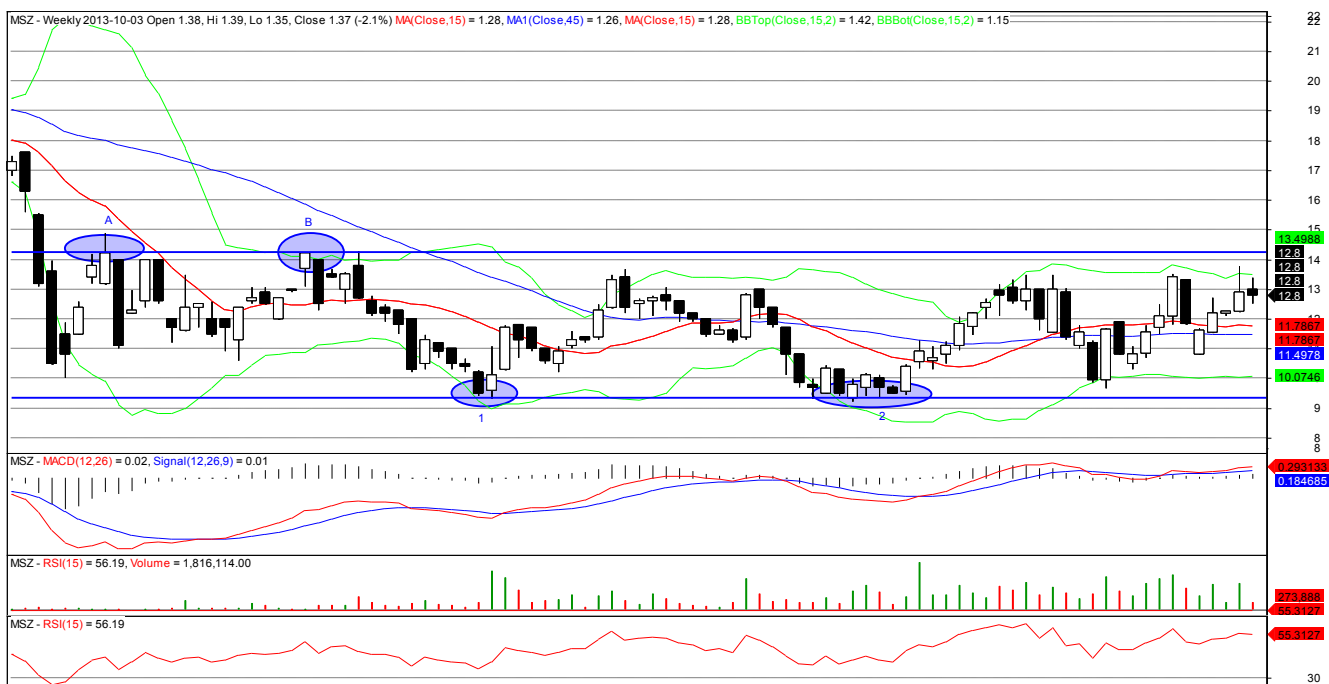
MSZ - Weekly 2013-10-03 Open 1.38, Hi 1.39, Lo 1.35, Close 1.37 (-2.1%) MA(Close,15) = 1.28, MA1(Close,45) = 1.26, MA(Close,15) = 1.28, BBTop(Close,15,2) = 1.42, BBBot(Close,15,2) = 1.15

A

B

1

2

22
22
21
20
19
18
17
16
15
13.4988
14
12.8
12.8
13
12.8
11.7867
11.7867
11.4978
10.0746
9
8

MSZ - MACD(12,26) = 0.02, Signal(12,26,9) = 0.01

0.293133
0.184685

MSZ - RSI(15) = 56.19, Volume = 1,816,114.00

273.888
55.3127

MSZ - RSI(15) = 56.19

55.3127

30